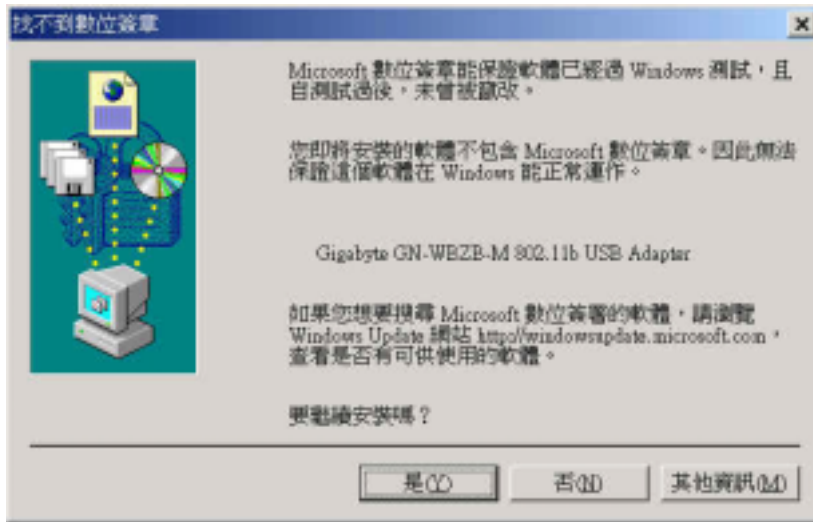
找不到數位簽章

Microsoft 數位簽章能保證軟體已經過 Windows 測試，且自測試過後，未曾被竄改。

您即將安裝的軟體不包含 Microsoft 數位簽章。因此無法保證這個軟體在 Windows 能正常運作。

Gigabyte GN-WBZB-M 802.11b USB Adapter

如果您想要搜尋 Microsoft 數位簽署的軟體，請瀏覽 Windows Update 網站 http://windowsupdate.microsoft.com，查看是否有可供使用的軟體。

要繼續安裝嗎？

是(Y)

否(N)

其他資訊(M)